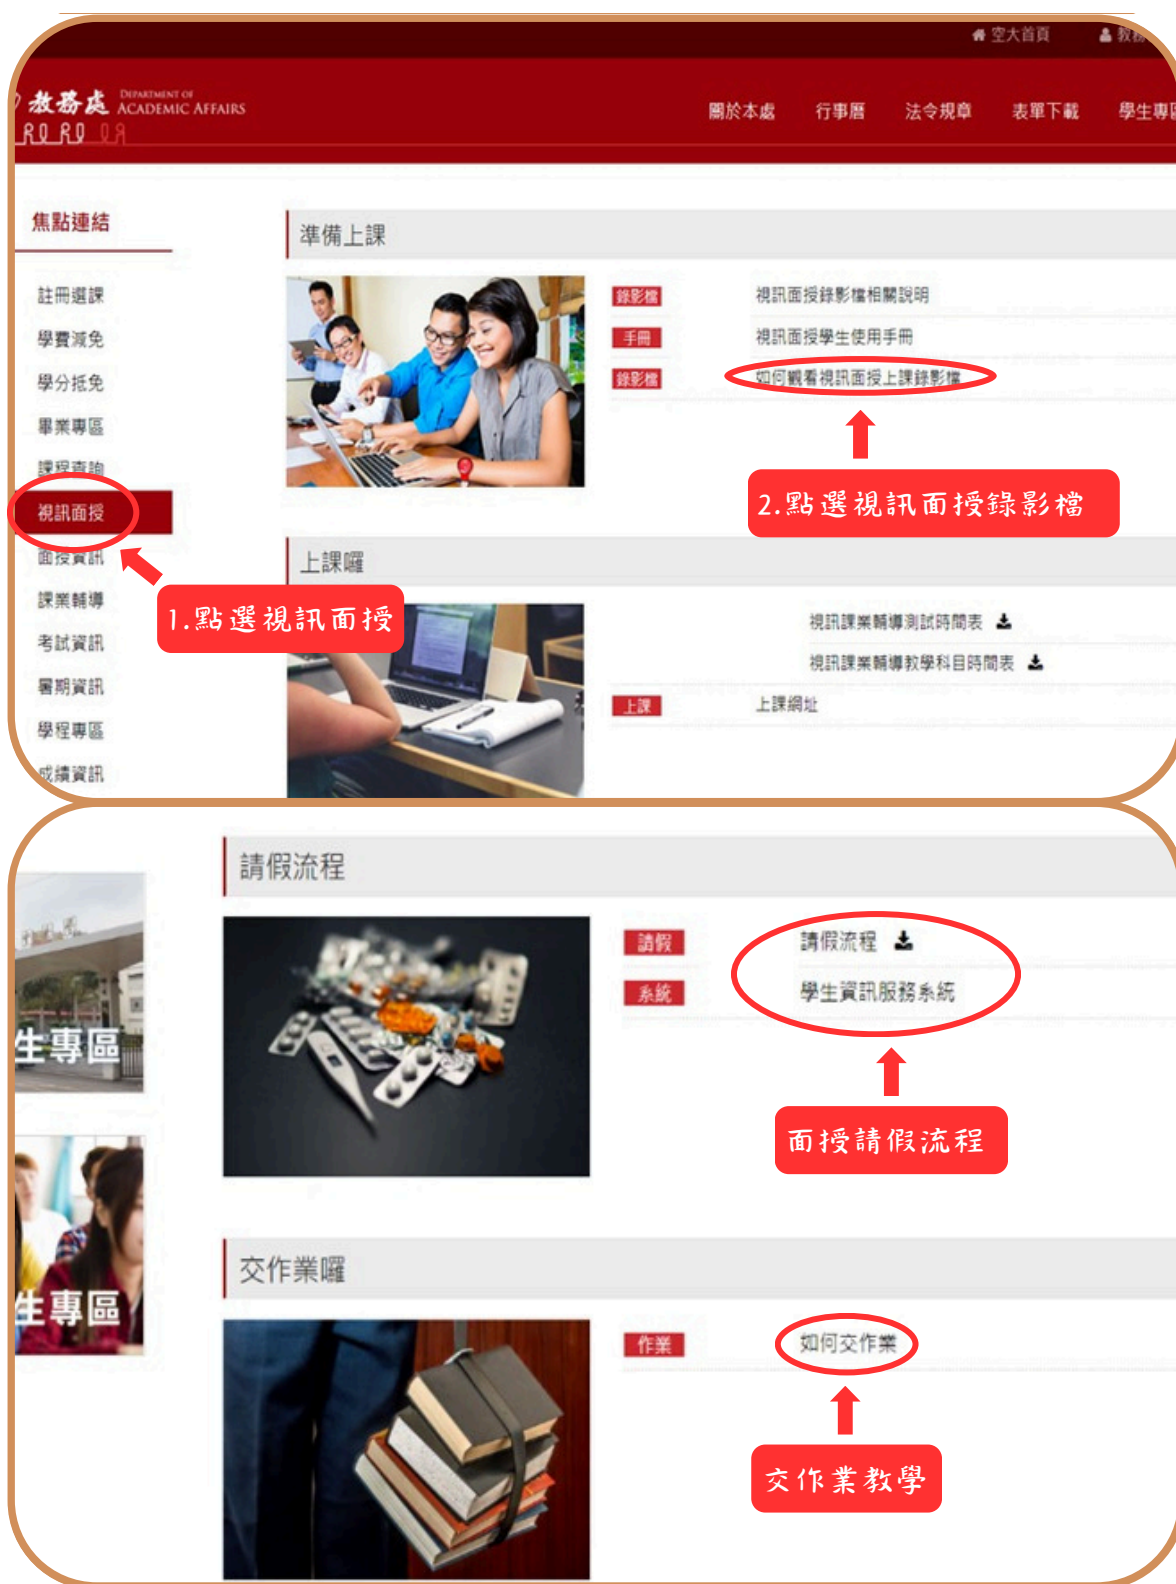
空大首頁 教務

教務處 DEPARTMENT OF ACADEMIC AFFAIRS

關於本處 行事曆 法令規章 表單下載 學生專

焦點連結

註冊選課
學費減免
學分抵免
畢業專區
課程查詢
視訊面授
面授資訊
課業輔導
考試資訊
暑期資訊
學程專區
成績資訊

準備上課

錄影檔 視訊面授錄影檔相關說明
手冊 視訊面授學生使用手冊
錄影檔 如何觀看視訊面授上課錄影檔

2.點選視訊面授錄影檔

1.點選視訊面授

上課囉

視訊課業輔導測試時間表
視訊課業輔導教學科目時間表
上課 上課網址

請假流程

生專區

請假 請假流程
系統 學生資訊服務系統

面授請假流程

交作業囉

生專區

作業 如何交作業

交作業教學